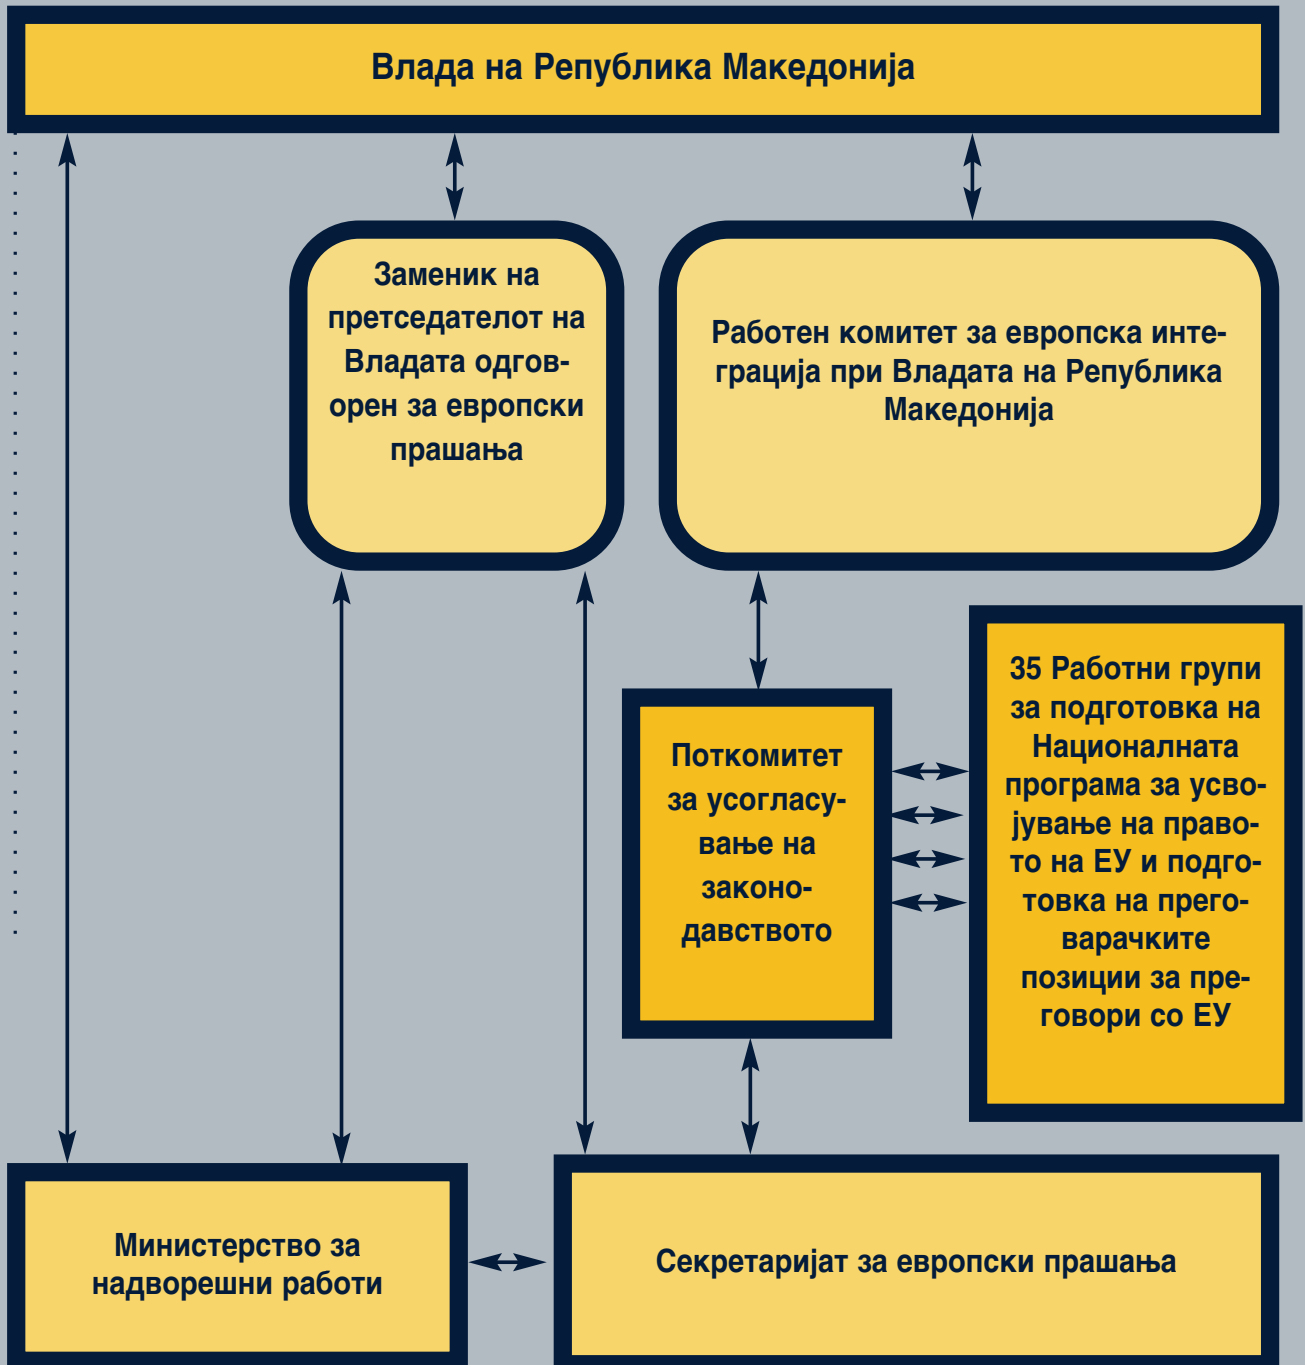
Влада на Република Македонија

Заменик на претседателот на Владата одговорен за европски прашања

Работен комитет за европска интеграција при Владата на Република Македонија

35 Работни групи за подготовка на Националната програма за усвојување на правото на ЕУ и подготовка на преговарачките позиции за преговори со ЕУ

Поткомитет за усогласување на законодавството

Министерство за надворешни работи

Секретаријат за европски прашања